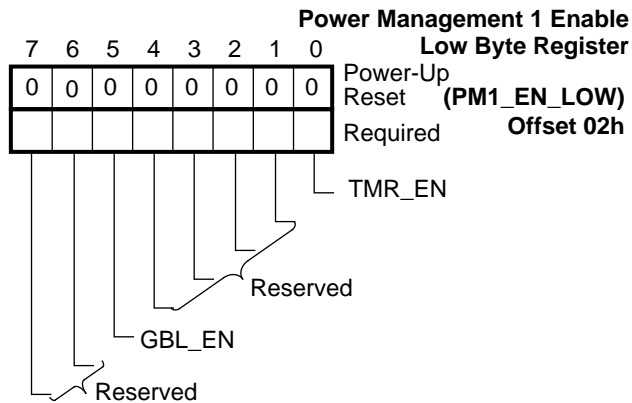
Power Management 1 Enable
Low Byte Register
(PM1_EN_LOW)
Offset 02h

| 7 | 6 | 5 | 4 | 3 | 2 | 1 | 0 | |
|---|---|---|---|---|---|---|---|---|
| 0 | 0 | 0 | 0 | 0 | 0 | 0 | 0 | Power-Up Reset |
| | | | | | | | | Required |

TMR_EN
Reserved
GBL_EN
Reserved